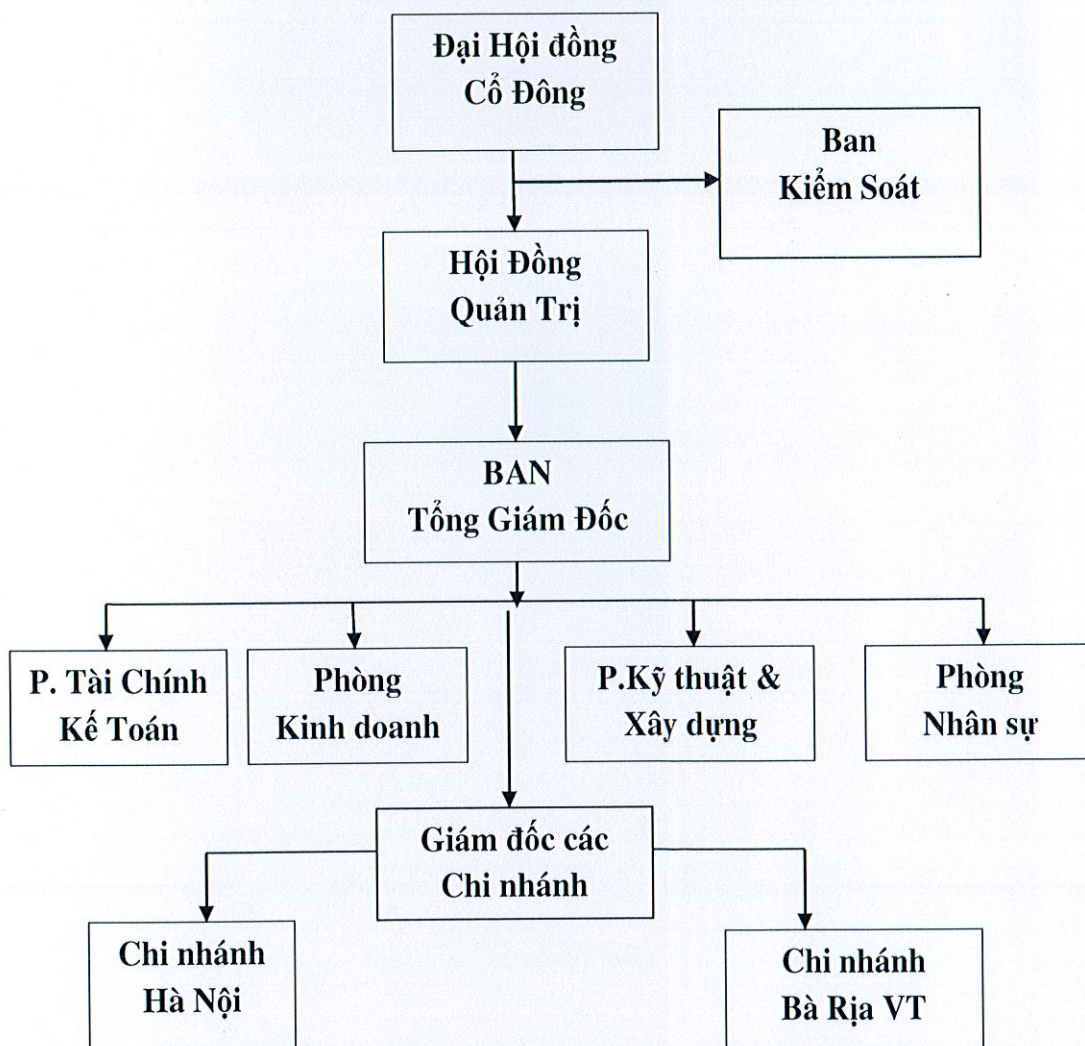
Đại Hội đồng Cổ Đông

Ban Kiểm Soát

Hội Đồng Quản Trị

BAN Tổng Giám Đốc

P. Tài Chính Kế Toán

Phòng Kinh doanh

P.Kỹ thuật & Xây dựng

Phòng Nhân sự

Giám đốc các Chi nhánh

Chi nhánh Hà Nội

Chi nhánh Bà Rịa VT